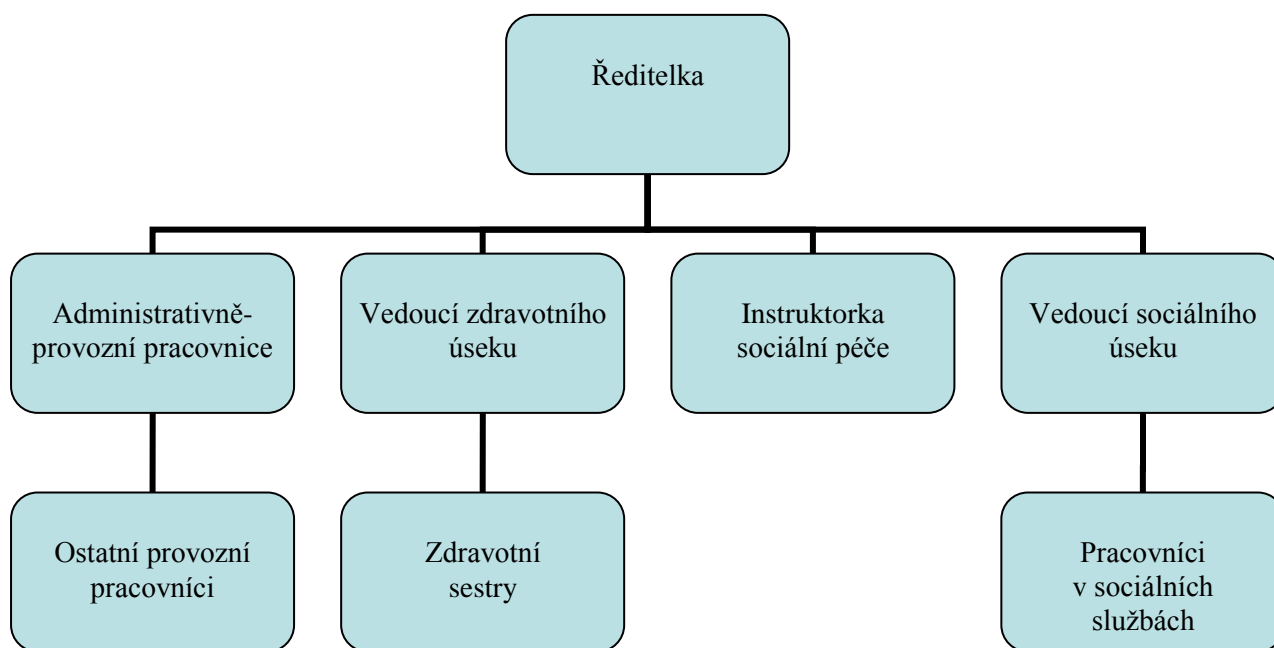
Ředitelka

Administrativně-provozní pracovnice

Vedoucí zdravotního úseku

Instruktorka sociální péče

Vedoucí sociálního úseku

Ostatní provozní pracovníci

Zdravotní sestry

Pracovníci v sociálních službách